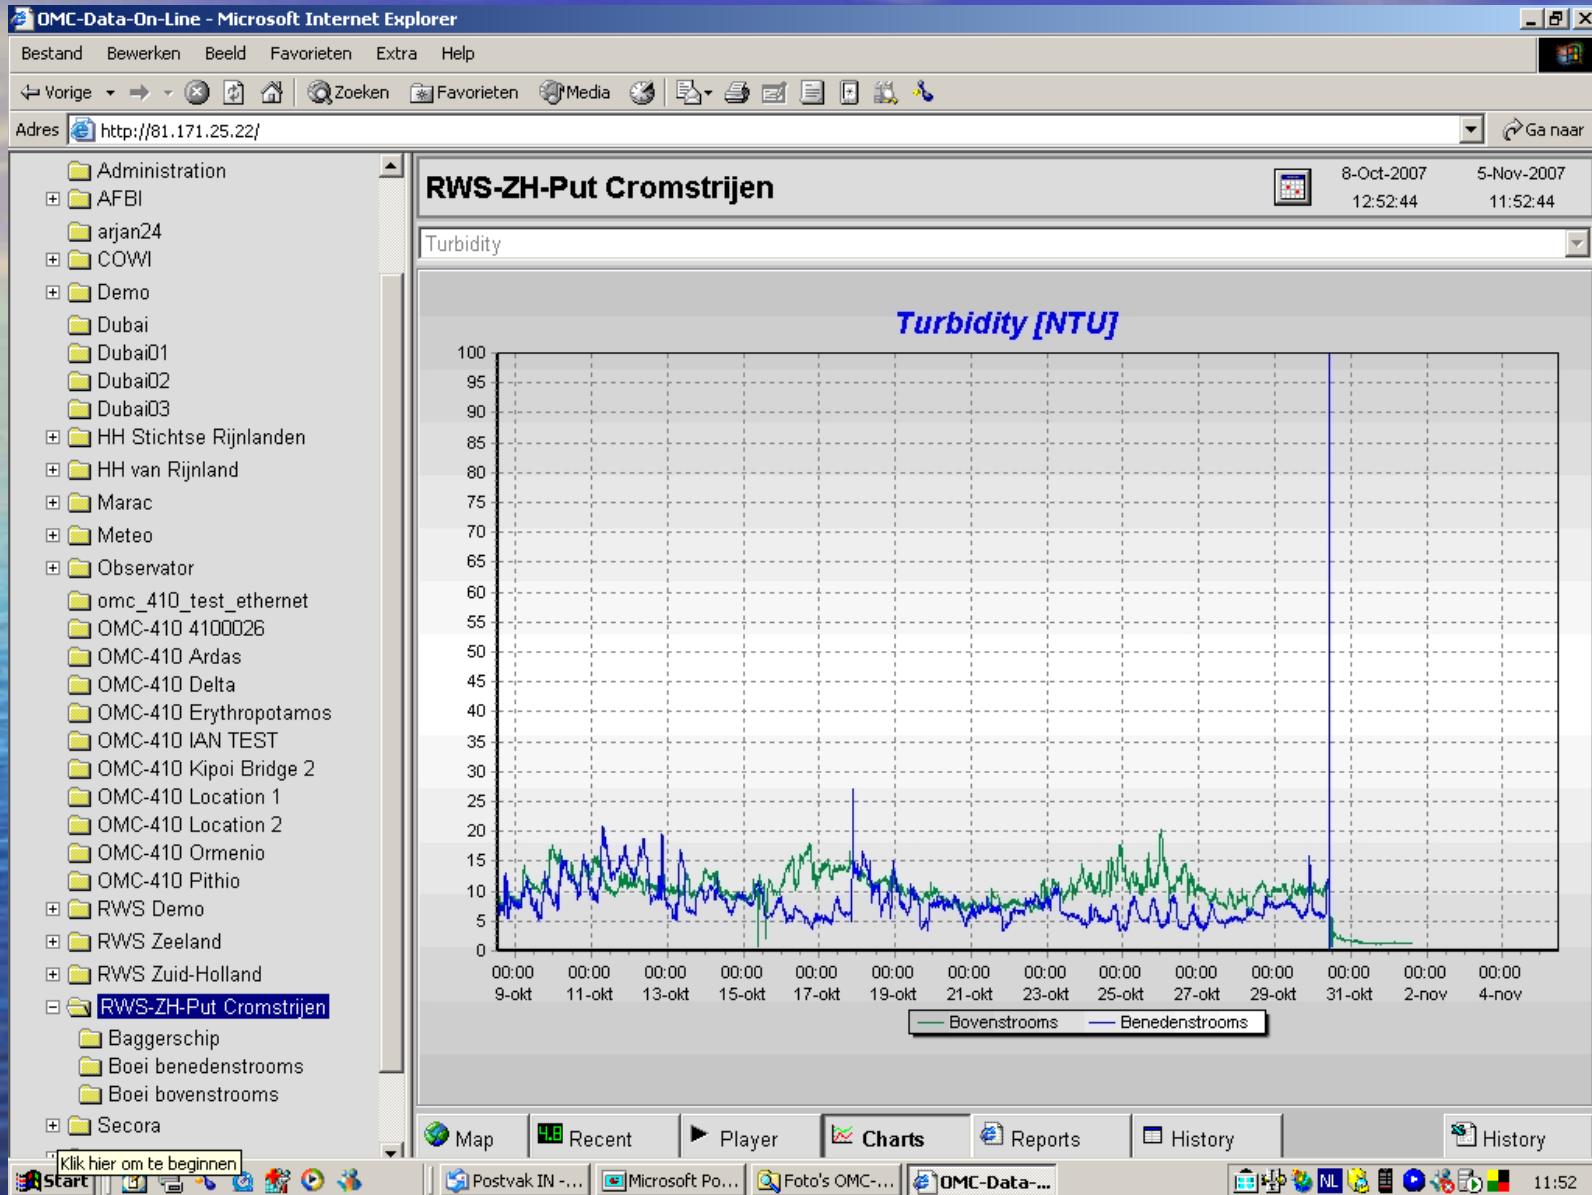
OMC-Data-On-Line - Microsoft Internet Explorer

Bestand Bewerken Beeld Favorieten Extra Help

Vorige Zoeken Favorieten Media

Adres http://81.171.25.22/ Ga naar

Administration
AFBI
arjan24
COWI
Demo
Dubai
Dubai01
Dubai02
Dubai03
HH Stichtse Rijnlanden
HH van Rijnland
Marac
Meteo
Observator
omc_410_test_ethernet
OMC-410 4100026
OMC-410 Ardas
OMC-410 Delta
OMC-410 Erythropotamos
OMC-410 IAN TEST
OMC-410 Kipoi Bridge 2
OMC-410 Location 1
OMC-410 Location 2
OMC-410 Ormenio
OMC-410 Pithio
RWS Demo
RWS Zeeland
RWS Zuid-Holland
RWS-ZH-Put Cromstrijen
Baggerschip
Boei benedenstrooms
Boei bovenstrooms
Secora

RWS-ZH-Put Cromstrijen

8-Oct-2007 12:52:44 5-Nov-2007 11:52:44

Turbidity

Turbidity [NTU]

100 95 90 85 80 75 70 65 60 55 50 45 40 35 30 25 20 15 10 5 0

00:00 9-okt 00:00 11-okt 00:00 13-okt 00:00 15-okt 00:00 17-okt 00:00 19-okt 00:00 21-okt 00:00 23-okt 00:00 25-okt 00:00 27-okt 00:00 29-okt 00:00 31-okt 00:00 2-nov 00:00 4-nov

Bovenstrooms Benedenstrooms

Map Recent Player Charts Reports History History

Klik hier om te beginnen

Start Postvak IN -... Microsoft Po... Foto's OMC-... OMC-Data-... NL 11:52